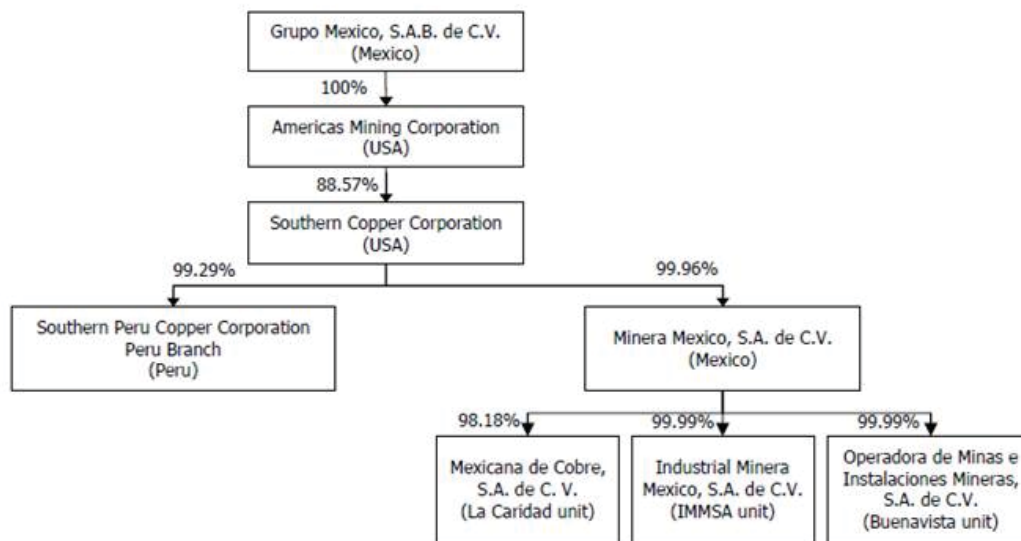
Grupo Mexico, S.A.B. de C.V.
(Mexico)

100%

Americas Mining Corporation
(USA)

88.57%

Southern Copper Corporation
(USA)

99.29%

99.96%

Southern Peru Copper Corporation
Peru Branch
(Peru)

Minera Mexico, S.A. de C.V.
(Mexico)

98.18%

99.99%

99.99%

Mexicana de Cobre, S.A. de C. V.
(La Caridad unit)

Industrial Minera Mexico, S.A. de C.V.
(IMMSA unit)

Operadora de Minas e Instalaciones Mineras, S.A. de C.V.
(Buenavista unit)